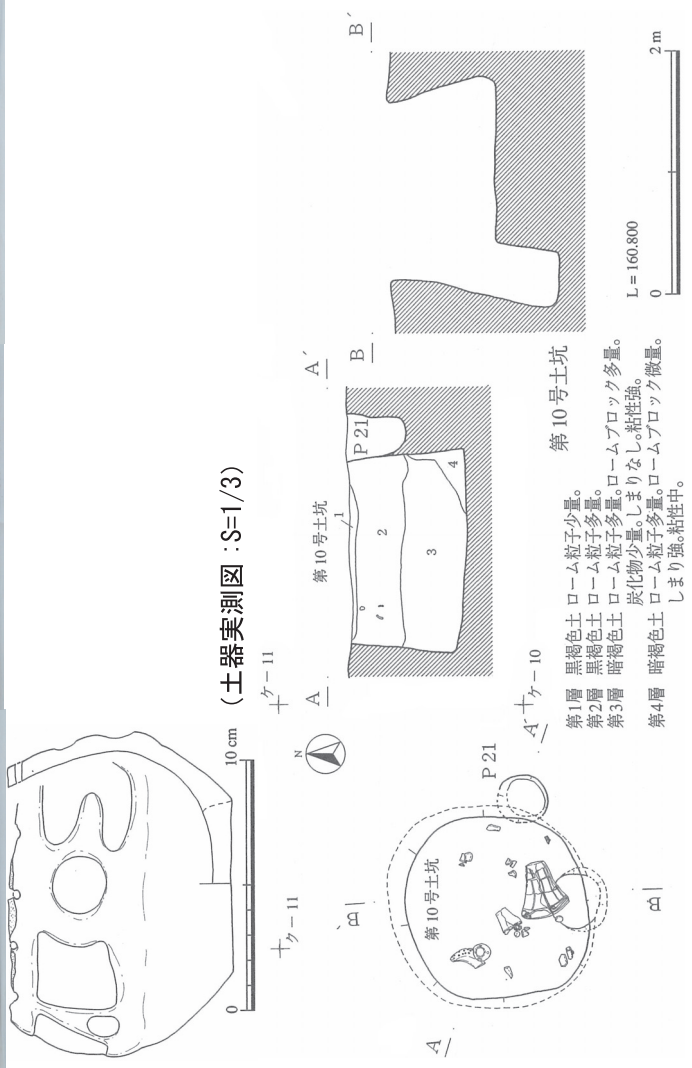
(土器実測図：S=1/3)

10 cm
0

ケ－11
ケ－11
ケ－10
N
P 21
第10号土坑
A
A′
B
B′

第10号土坑
P 21
1
2
3
4
A
A′

B
B′
L＝160.800
0
2 m

第10号土坑

第1層　黒褐色土　ローム粒子少量。
第2層　黒褐色土　ローム粒子多量。
第3層　暗褐色土　ローム粒子多量。ロームブロック多量。炭化物少量。しまりなし。粘性強。
第4層　暗褐色土　ローム粒子多量。ロームブロック微量。しまり強。粘性中。